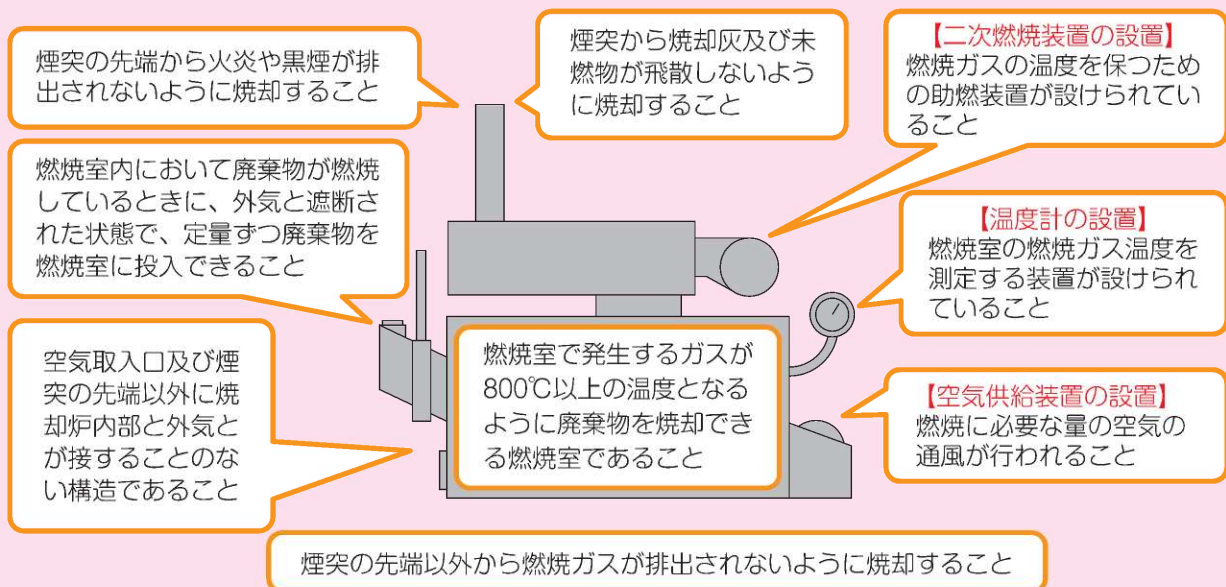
煙突の先端から火炎や黒煙が排出されないように焼却すること

煙突から焼却灰及び未燃物が飛散しないように焼却すること

【二次燃焼装置の設置】
燃焼ガスの温度を保つための助燃装置が設けられていること

燃焼室内において廃棄物が燃焼しているときに、外気と遮断された状態で、定量ずつ廃棄物を燃焼室に投入できること

【温度計の設置】
燃焼室の燃焼ガス温度を測定する装置が設けられていること

空気取入口及び煙突の先端以外に焼却炉内部と外気とが接することのない構造であること

燃焼室で発生するガスが800℃以上の温度となるように廃棄物を焼却できる燃焼室であること

【空気供給装置の設置】
燃焼に必要な量の空気の通風が行われること

煙突の先端以外から燃焼ガスが排出されないように焼却すること